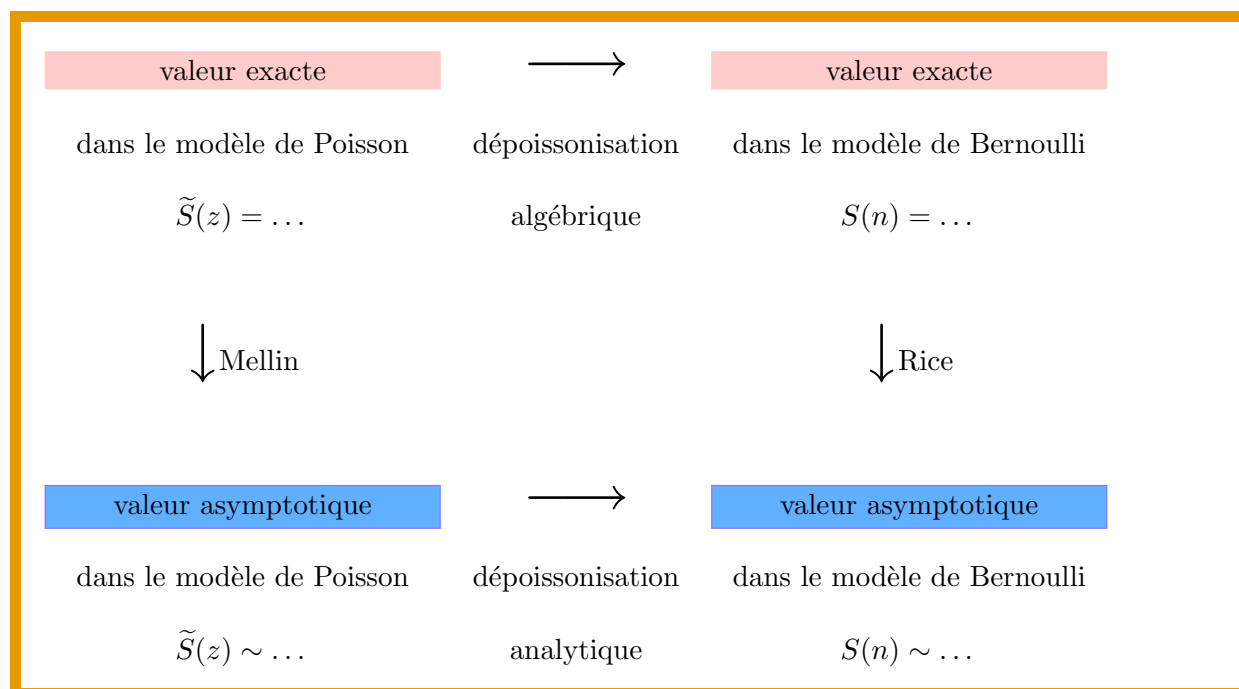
valeur exacte

dans le modèle de Poisson

$\widetilde{S}(z) = \dots$

$\longrightarrow$

dépoissonisation

algébrique

valeur exacte

dans le modèle de Bernoulli

$S(n) = \dots$

$\downarrow$ Mellin

$\downarrow$ Rice

valeur asymptotique

dans le modèle de Poisson

$\widetilde{S}(z) \sim \dots$

$\longrightarrow$

dépoissonisation

analytique

valeur asymptotique

dans le modèle de Bernoulli

$S(n) \sim \dots$